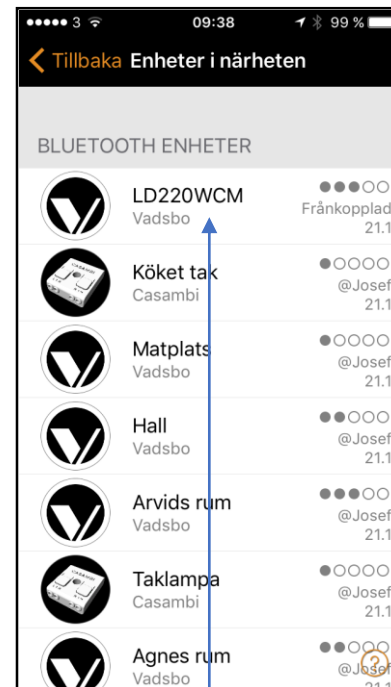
09:38
99 %

Tillbaka Enheter i närheten

BLUETOOTH ENHETER

LD220WCM
Vadsbo
Frånkopplad
21.1

Köket tak
Casambi
@Josef
21.1

Matplats
Vadsbo
@Josef
21.1

Hall
Vadsbo
@Josef
21.1

Arvids rum
Vadsbo
@Josef
21.1

Taklampa
Casambi
@Josef
21.1

Agnes rum
Vadsbo
@Josef
21.1